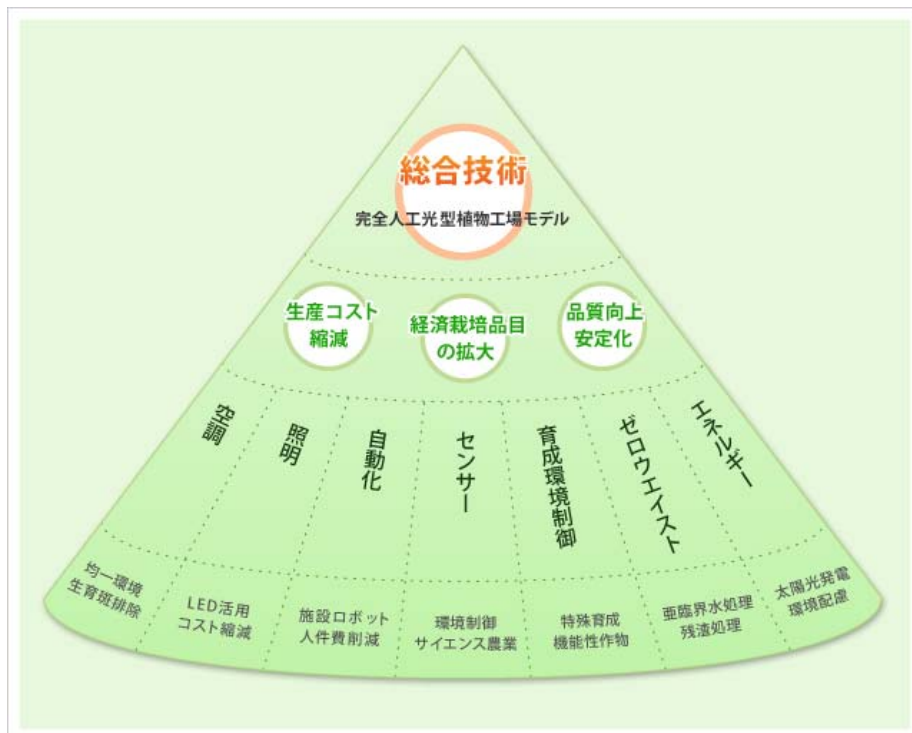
総合技術
完全人工光型植物工場モデル

生産コスト縮減

経済栽培品目の拡大

品質向上安定化

空調

照明

自動化

センサー

育成環境制御

ゼロウエイスト

エネルギー

均一環境生育斑排除

LED活用コスト縮減

施設ロボット人件費削減

環境制御サイエンス農業

特殊育成機能性作物

亜臨界水処理残渣処理

太陽光発電環境配慮